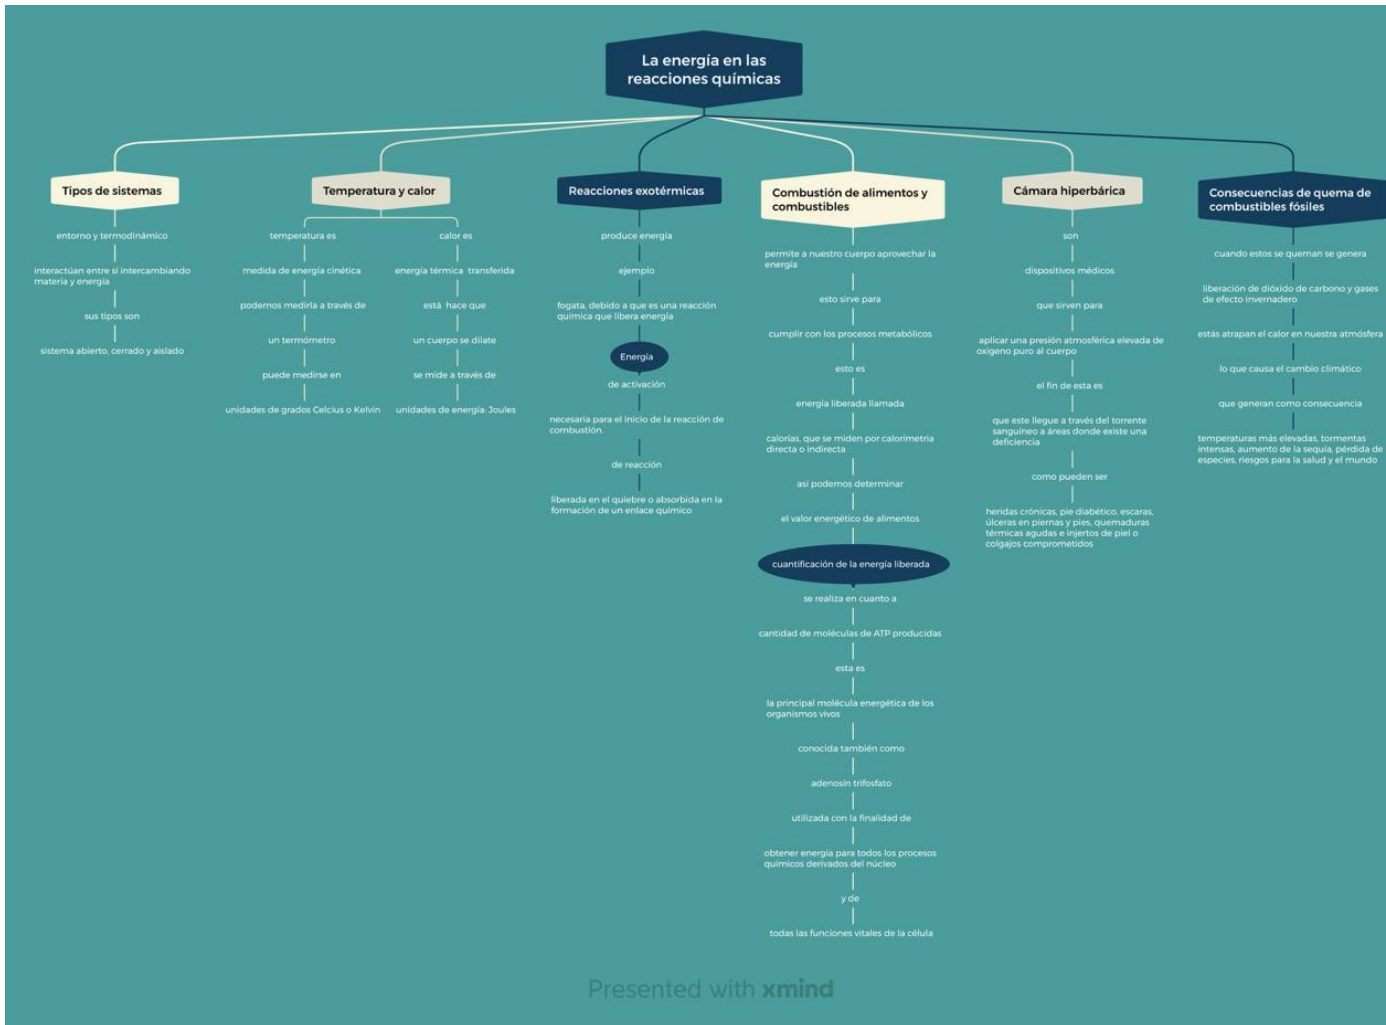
La energía en las reacciones químicas

Tipos de sistemas

entorno y termodinámico

interactúan entre sí intercambiando materia y energía

sus tipos son

sistema abierto, cerrado y aislado

Temperatura y calor

temperatura es

medida de energía cinética

podemos medirla a través de

un termómetro

puede medirse en

unidades de grados Celcius o Kelvin

calor es

energía térmica transferida

está hace que

un cuerpo se dilate

se mide a través de

unidades de energía: Joules

Reacciones exotérmicas

produce energía

ejemplo

fogata, debido a que es una reacción química que libera energía

Energía

de activación

necesaria para el inicio de la reacción de combustión.

de reacción

liberada en el quiebre o absorbida en la formación de un enlace químico

Combustión de alimentos y combustibles

permite a nuestro cuerpo aprovechar la energía

esto sirve para

cumplir con los procesos metabólicos

esto es

energía liberada llamada

calorías, que se miden por calorimetría directa o indirecta

así podemos determinar

el valor energético de alimentos

cuantificación de la energía liberada

se realiza en cuanto a

cantidad de moléculas de ATP producidas

esta es

la principal molécula energética de los organismos vivos

conocida también como

adenosín trifosfato

utilizada con la finalidad de

obtener energía para todos los procesos químicos derivados del núcleo

y de

todas las funciones vitales de la célula

Cámara hiperbárica

son

dispositivos médicos

que sirven para

aplicar una presión atmosférica elevada de oxígeno puro al cuerpo

el fin de esta es

que este llegue a través del torrente sanguíneo a áreas donde existe una deficiencia

como pueden ser

heridas crónicas, pie diabético, escaras, úlceras en piernas y pies, quemaduras térmicas agudas e injertos de piel o colgajos comprometidos

Consecuencias de quema de combustibles fósiles

cuando estos se queman se genera

liberación de dióxido de carbono y gases de efecto invernadero

estás atrapan el calor en nuestra atmósfera

lo que causa el cambio climático

que generan como consecuencia

temperaturas más elevadas, tormentas intensas, aumento de la sequía, pérdida de especies, riesgos para la salud y el mundo

Presented with xmind